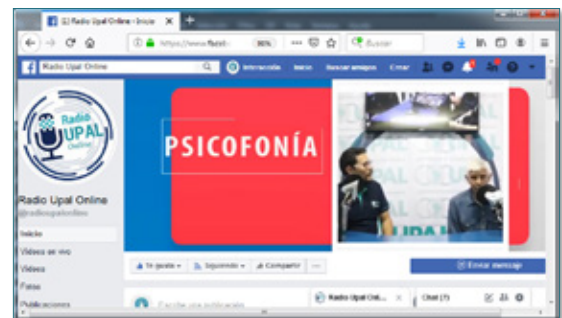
(1) Radio Upal Online - Inicio

https://www.faceb

90%

Buscar

Radio Upal Online

Interacción

Inicio

Buscar amigos

Crear

Radio UPAL Online

Radio Upal Online

@radioupalonline

Inicio

Videos en vivo

Videos

Fotos

Publicaciones

PSICOFONÍA

UPAL

Te gusta

Siguiendo

Compartir

Enviar mensaje

Escribe una publicación

Radio Upal Onl...

Chat (7)